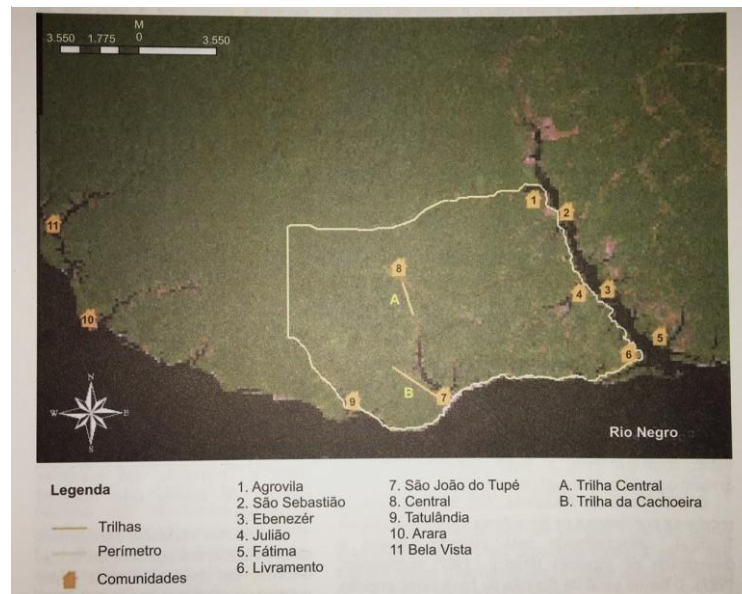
M
3.550 1.775 0 3.550

11
1
2
8
A
4
3
10
5
6
B
7
9
N
W
E
S
Rio Negro

Legenda

Trilhas
Perímetro
Comunidades

1. Agrovila
2. São Sebastião
3. Ebenezér
4. Julião
5. Fátima
6. Livramento

7. São João do Tupé
8. Central
9. Tatulândia
10. Arara
11 Bela Vista

A. Trilha Central
B. Trilha da Cachoeira